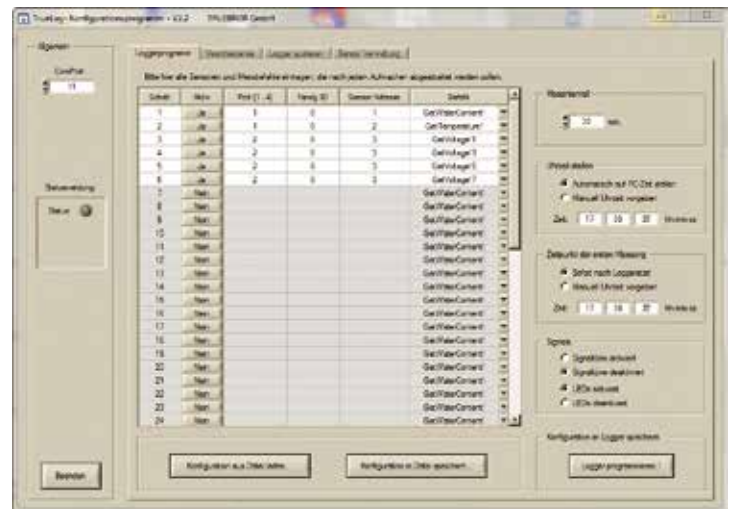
TrueLog Konfigurationsprogramm - V3.2 TRUEBNER GmbH

Allgemein

ComPort

11

Datenverbindung

Status

Beenden

Loggerprogramm | Messintervall | Logger auslesen | Sensor-Verwaltung

Bitte hier alle Sensoren und Messbefehle eintragen, die nach jedem Aufwachen abgearbeitet werden sollen.

| Schritt | Aktiv | Port (1...4) | Kanal ID | Sensor Adresse | Befehl |
|---|---|---|---|---|---|
| 1 | Ja | 1 | 0 | 1 | GetWaterContent |
| 2 | Ja | 1 | 0 | 2 | GetTemperature |
| 3 | Ja | 2 | 0 | 3 | GetVoltage1 |
| 4 | Ja | 2 | 0 | 3 | GetVoltage1 |
| 5 | Ja | 2 | 0 | 3 | GetVoltage1 |
| 6 | Ja | 2 | 0 | 3 | GetVoltage1 |
| 7 | Nein | | | | GetWaterContent |
| 8 | Nein | | | | GetWaterContent |
| 9 | Nein | | | | GetWaterContent |
| 10 | Nein | | | | GetWaterContent |
| 11 | Nein | | | | GetWaterContent |
| 12 | Nein | | | | GetWaterContent |
| 13 | Nein | | | | GetWaterContent |
| 14 | Nein | | | | GetWaterContent |
| 15 | Nein | | | | GetWaterContent |
| 16 | Nein | | | | GetWaterContent |
| 17 | Nein | | | | GetWaterContent |
| 18 | Nein | | | | GetWaterContent |
| 19 | Nein | | | | GetWaterContent |
| 20 | Nein | | | | GetWaterContent |
| 21 | Nein | | | | GetWaterContent |
| 22 | Nein | | | | GetWaterContent |
| 23 | Nein | | | | GetWaterContent |
| 24 | Nein | | | | GetWaterContent |

Konfiguration aus Datei laden...

Konfiguration in Datei speichern...

Messintervall

30 min.

Uhrzeit stellen

Automatisch auf PC-Zeit stellen

Manuell Uhrzeit vorgeben

Zeit: 17 39 30 hh:mm:ss

Zeitpunkt der ersten Messung

Sofort nach Loggerstart

Manuell Uhrzeit vorgeben

Zeit: 17 39 30 hh:mm:ss

Signale

Signaltöne aktiviert

Signaltöne deaktiviert

LEDs aktiviert

LEDs deaktiviert

Konfiguration in Logger speichern

Logger programmieren